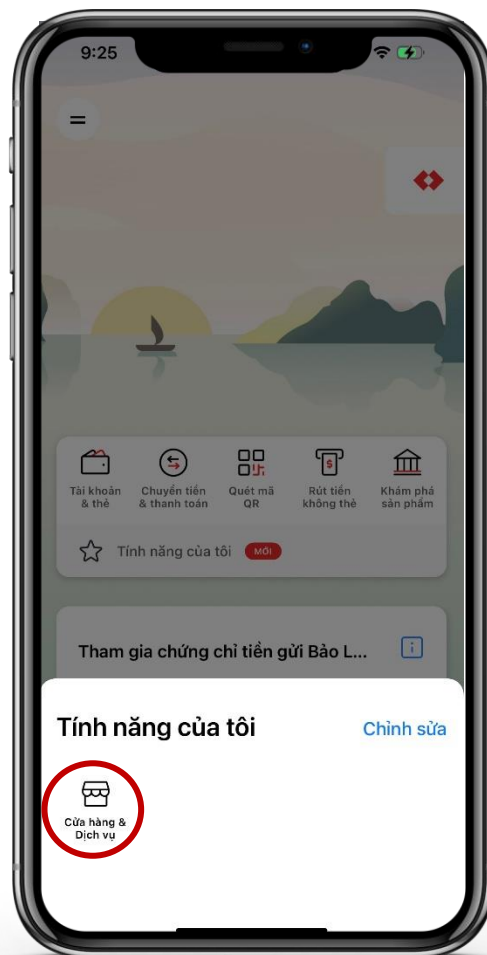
9:25

Tài khoản & thẻ

Chuyển tiền & thanh toán

Quét mã QR

Rút tiền không thẻ

Khám phá sản phẩm

Tính năng của tôi MỚI

Tham gia chứng chỉ tiền gửi Bảo L...

Tính năng của tôi

Chỉnh sửa

Cửa hàng & Dịch vụ